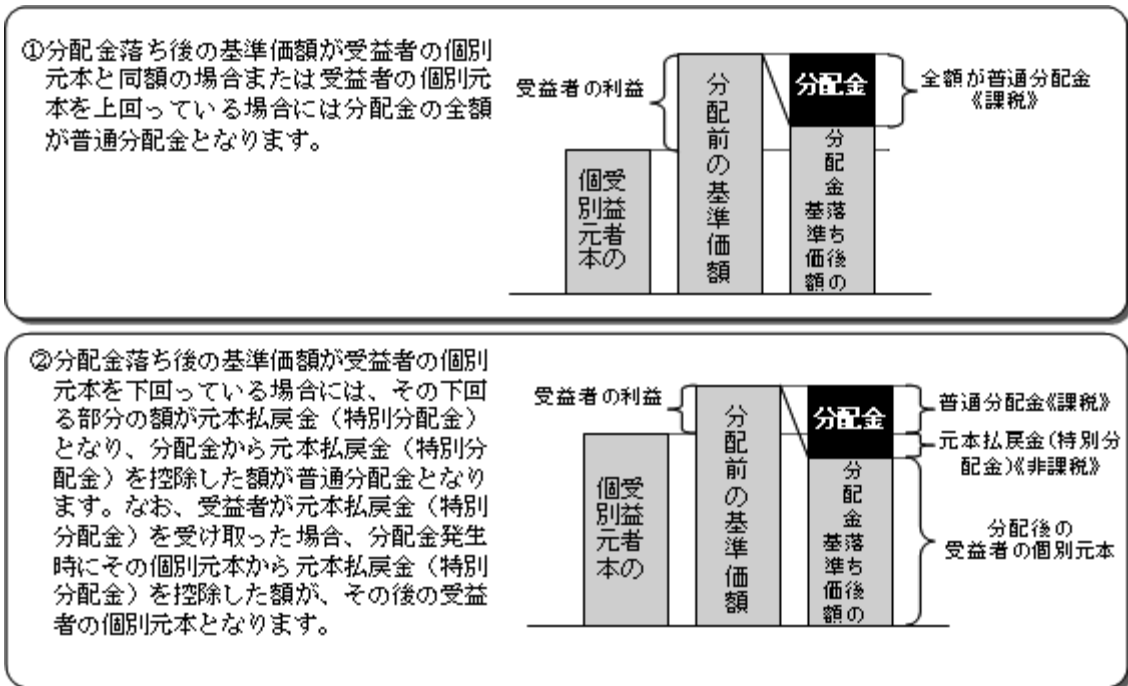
①分配金落ち後の基準価額が受益者の個別元本と同額の場合または受益者の個別元本を上回っている場合には分配金の全額が普通分配金となります。

受益者の利益

受益者の個別元本

分配前の基準価額

分配金

分配金落ち後の基準価額

全額が普通分配金《課税》

②分配金落ち後の基準価額が受益者の個別元本を下回っている場合には、その下回る部分の額が元本払戻金（特別分配金）となり、分配金から元本払戻金（特別分配金）を控除した額が普通分配金となります。なお、受益者が元本払戻金（特別分配金）を受け取った場合、分配金発生時にその個別元本から元本払戻金（特別分配金）を控除した額が、その後の受益者の個別元本となります。

受益者の利益

受益者の個別元本

分配前の基準価額

分配金

分配金落ち後の基準価額

普通分配金《課税》

元本払戻金（特別分配金）《非課税》

分配後の受益者の個別元本